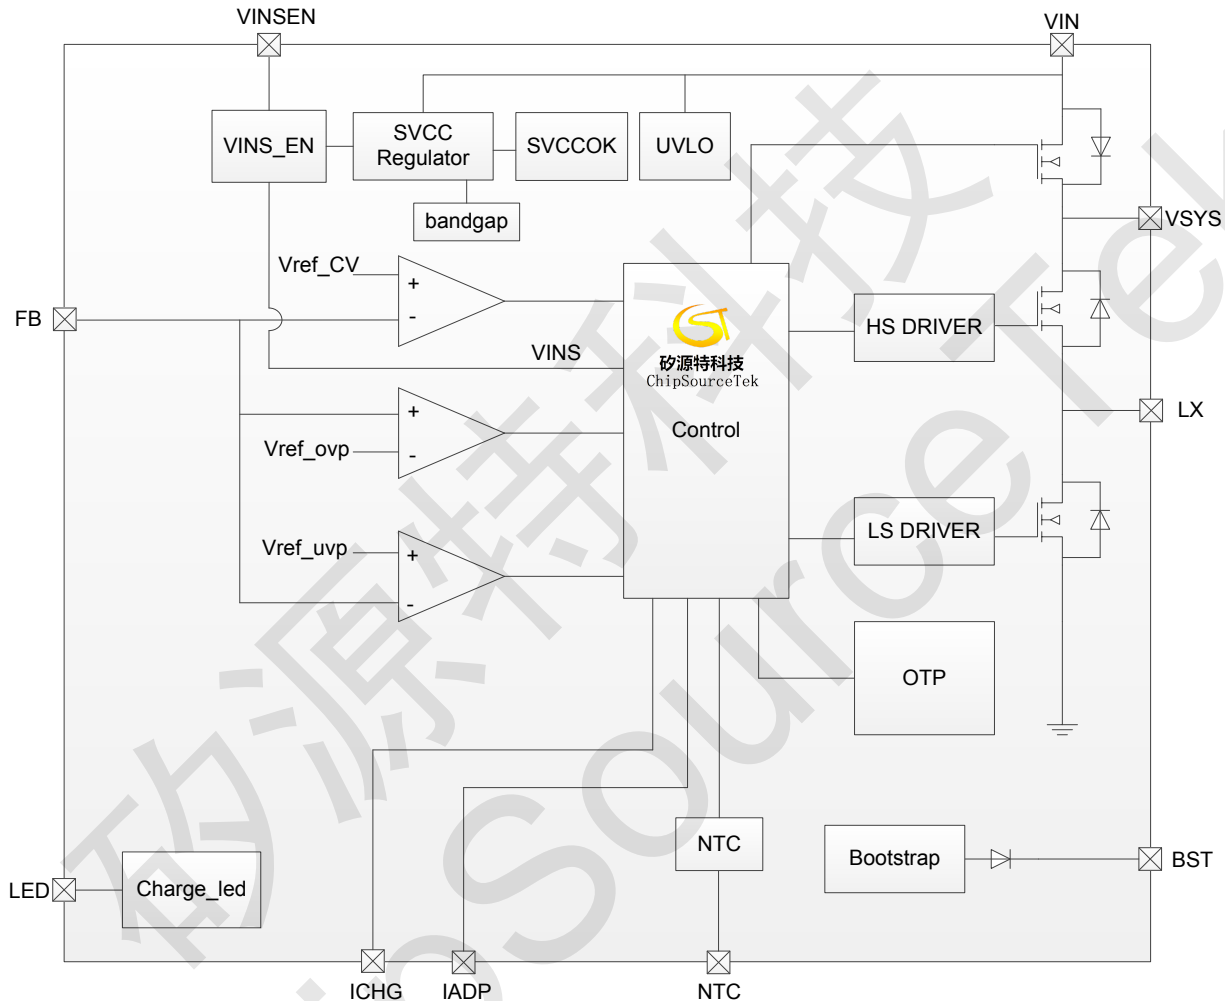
VINSEN
VIN
VINS_EN
SVCC Regulator
SVCCOK
UVLO
bandgap
VSYS
Vref_CV
+
-
FB
VINS
矽源特科技
ChipSourceTek
HS DRIVER
LX
+
Vref_ovp
-
Control
Vref_uvp
+
-
LS DRIVER
OTP
NTC
Bootstrap
BST
LED
Charge_led
ICHG
IADP
NTC
矽源特科技
ChipSourceTek